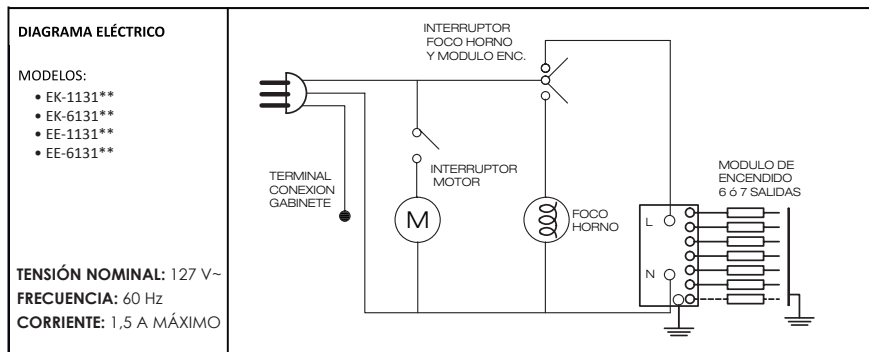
DIAGRAMA ELÉCTRICO

MODELOS:
• EK-1131**
• EK-6131**
• EE-1131**
• EE-6131**

TENSIÓN NOMINAL: 127 V~
FRECUENCIA: 60 Hz
CORRIENTE: 1,5 A MÁXIMO

INTERRUPTOR FOCO HORNO Y MODULO ENC.

TERMINAL CONEXION GABINETE

INTERRUPTOR MOTOR

M

FOCO HORNO

MODULO DE ENCENDIDO 6 ó 7 SALIDAS

L

N